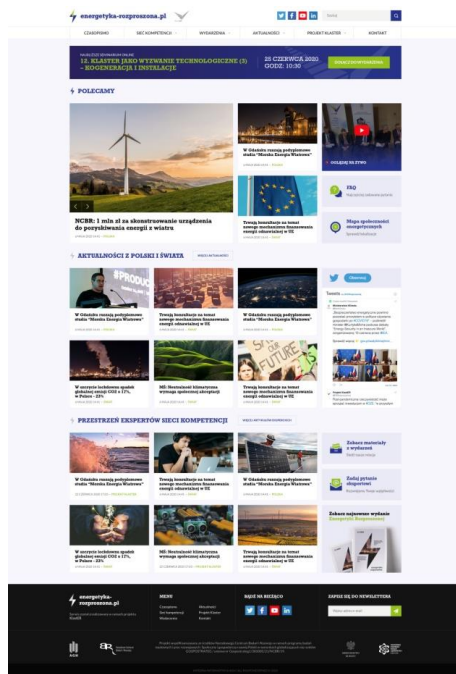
energetyka-rozproszona.pl

Szukaj

CZASOPISMO
SIEĆ KOMPETENCJI
WYDARZENIA
AKTUALNOŚCI
PROJEKT KLASTER
KONTAKT

NAJBLIŻSZE SEMINARIUM ONLINE
12. KLASTER JAKO WYZWANIE TECHNOLOGICZNE (2) - KOGENERACJA I INSTALACJE
25 CZERWCA 2020
GODZ. 10:30
ZOBACZ SZCZEGÓŁY

POLECAMY

NCBR: 1 mln zł na skonstruowanie urządzenia do pozyskiwania energii z wiatru

W Gdańsku ruszają podpisywane studia "Morska Energia Wiatrowa"

OGLĄDAJ NA ŻYWO

Trwają konsultacje na temat nowego mechanizmu finansowania energii odnawialnej w UE

FAQ

Mapa społeczności energetycznych

AKTUALNOŚCI Z POLSKI I ŚWIATA
WIĘCEJ AKTUALNOŚCI

W Gdańsku ruszają podpisywane studia "Morska Energia Wiatrowa"

Trwają konsultacje na temat nowego mechanizmu finansowania energii odnawialnej w UE

W Gdańsku ruszają podpisywane studia "Morska Energia Wiatrowa"

W ostatnich latach spadek globalnej emisji CO2 o 17%, w Polsce - 23%

MŚ: Neutralność klimatyczna wymaga społecznej akceptacji

Trwają konsultacje na temat nowego mechanizmu finansowania energii odnawialnej w UE

Obserwuj

PRZESTRZEŃ EKSPERTÓW SIECI KOMPETENCJI
WIĘCEJ AKTUALNOŚCI EKSPERCKICH

W Gdańsku ruszają podpisywane studia "Morska Energia Wiatrowa"

Trwają konsultacje na temat nowego mechanizmu finansowania energii odnawialnej w UE

W Gdańsku ruszają podpisywane studia "Morska Energia Wiatrowa"

Zobacz materiały z wydarzeń

Zadaj pytanie ekspertowi

W ostatnich latach spadek globalnej emisji CO2 o 17%, w Polsce - 23%

MŚ: Neutralność klimatyczna wymaga społecznej akceptacji

Trwają konsultacje na temat nowego mechanizmu finansowania energii odnawialnej w UE

Zobacz najnowsze wydanie Energetyki Rozproszonej

energetyka-rozproszona.pl

MENU
Czasopismo
Sieć kompetencji
Wydarzenia
Aktualności
Projekt Klaster
Kontakt

BĄDŹ NA BIEŻĄCO

ZAPISZ SIĘ DO NEWSLETTERA